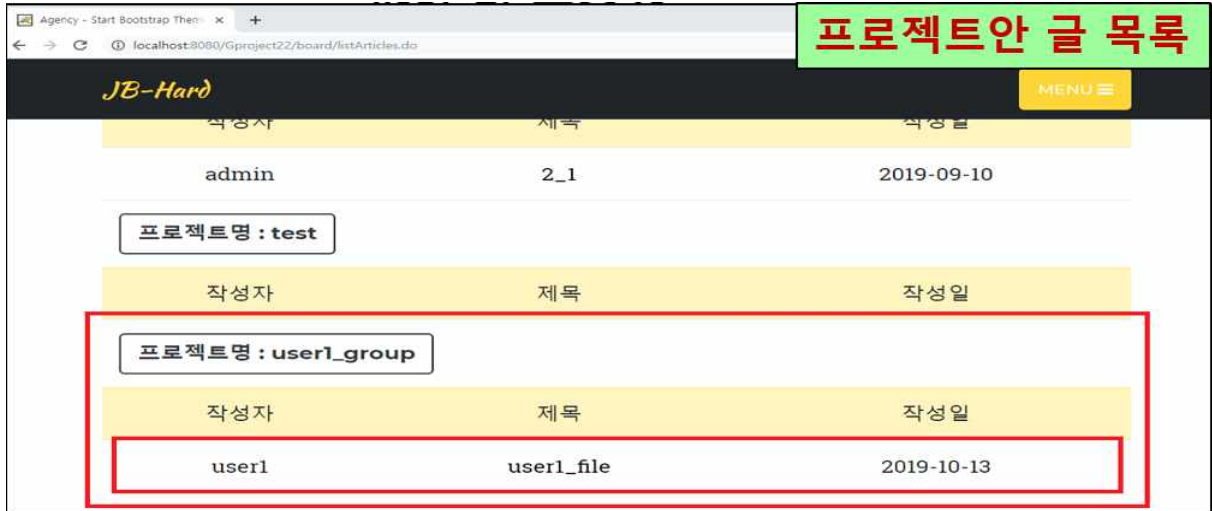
Agency - Start Bootstrap Them ×  +

localhost:8080/Gproject22/board/listArticles.do

프로젝트안 글 목록

JB-Hard

MENU ≡

| 작성자 | 제목 | 작성일 |
|---|---|---|
| admin | 2_1 | 2019-09-10 |

프로젝트명 : test

| 작성자 | 제목 | 작성일 |
|---|---|---|

프로젝트명 : user1_group

| 작성자 | 제목 | 작성일 |
|---|---|---|
| user1 | user1_file | 2019-10-13 |